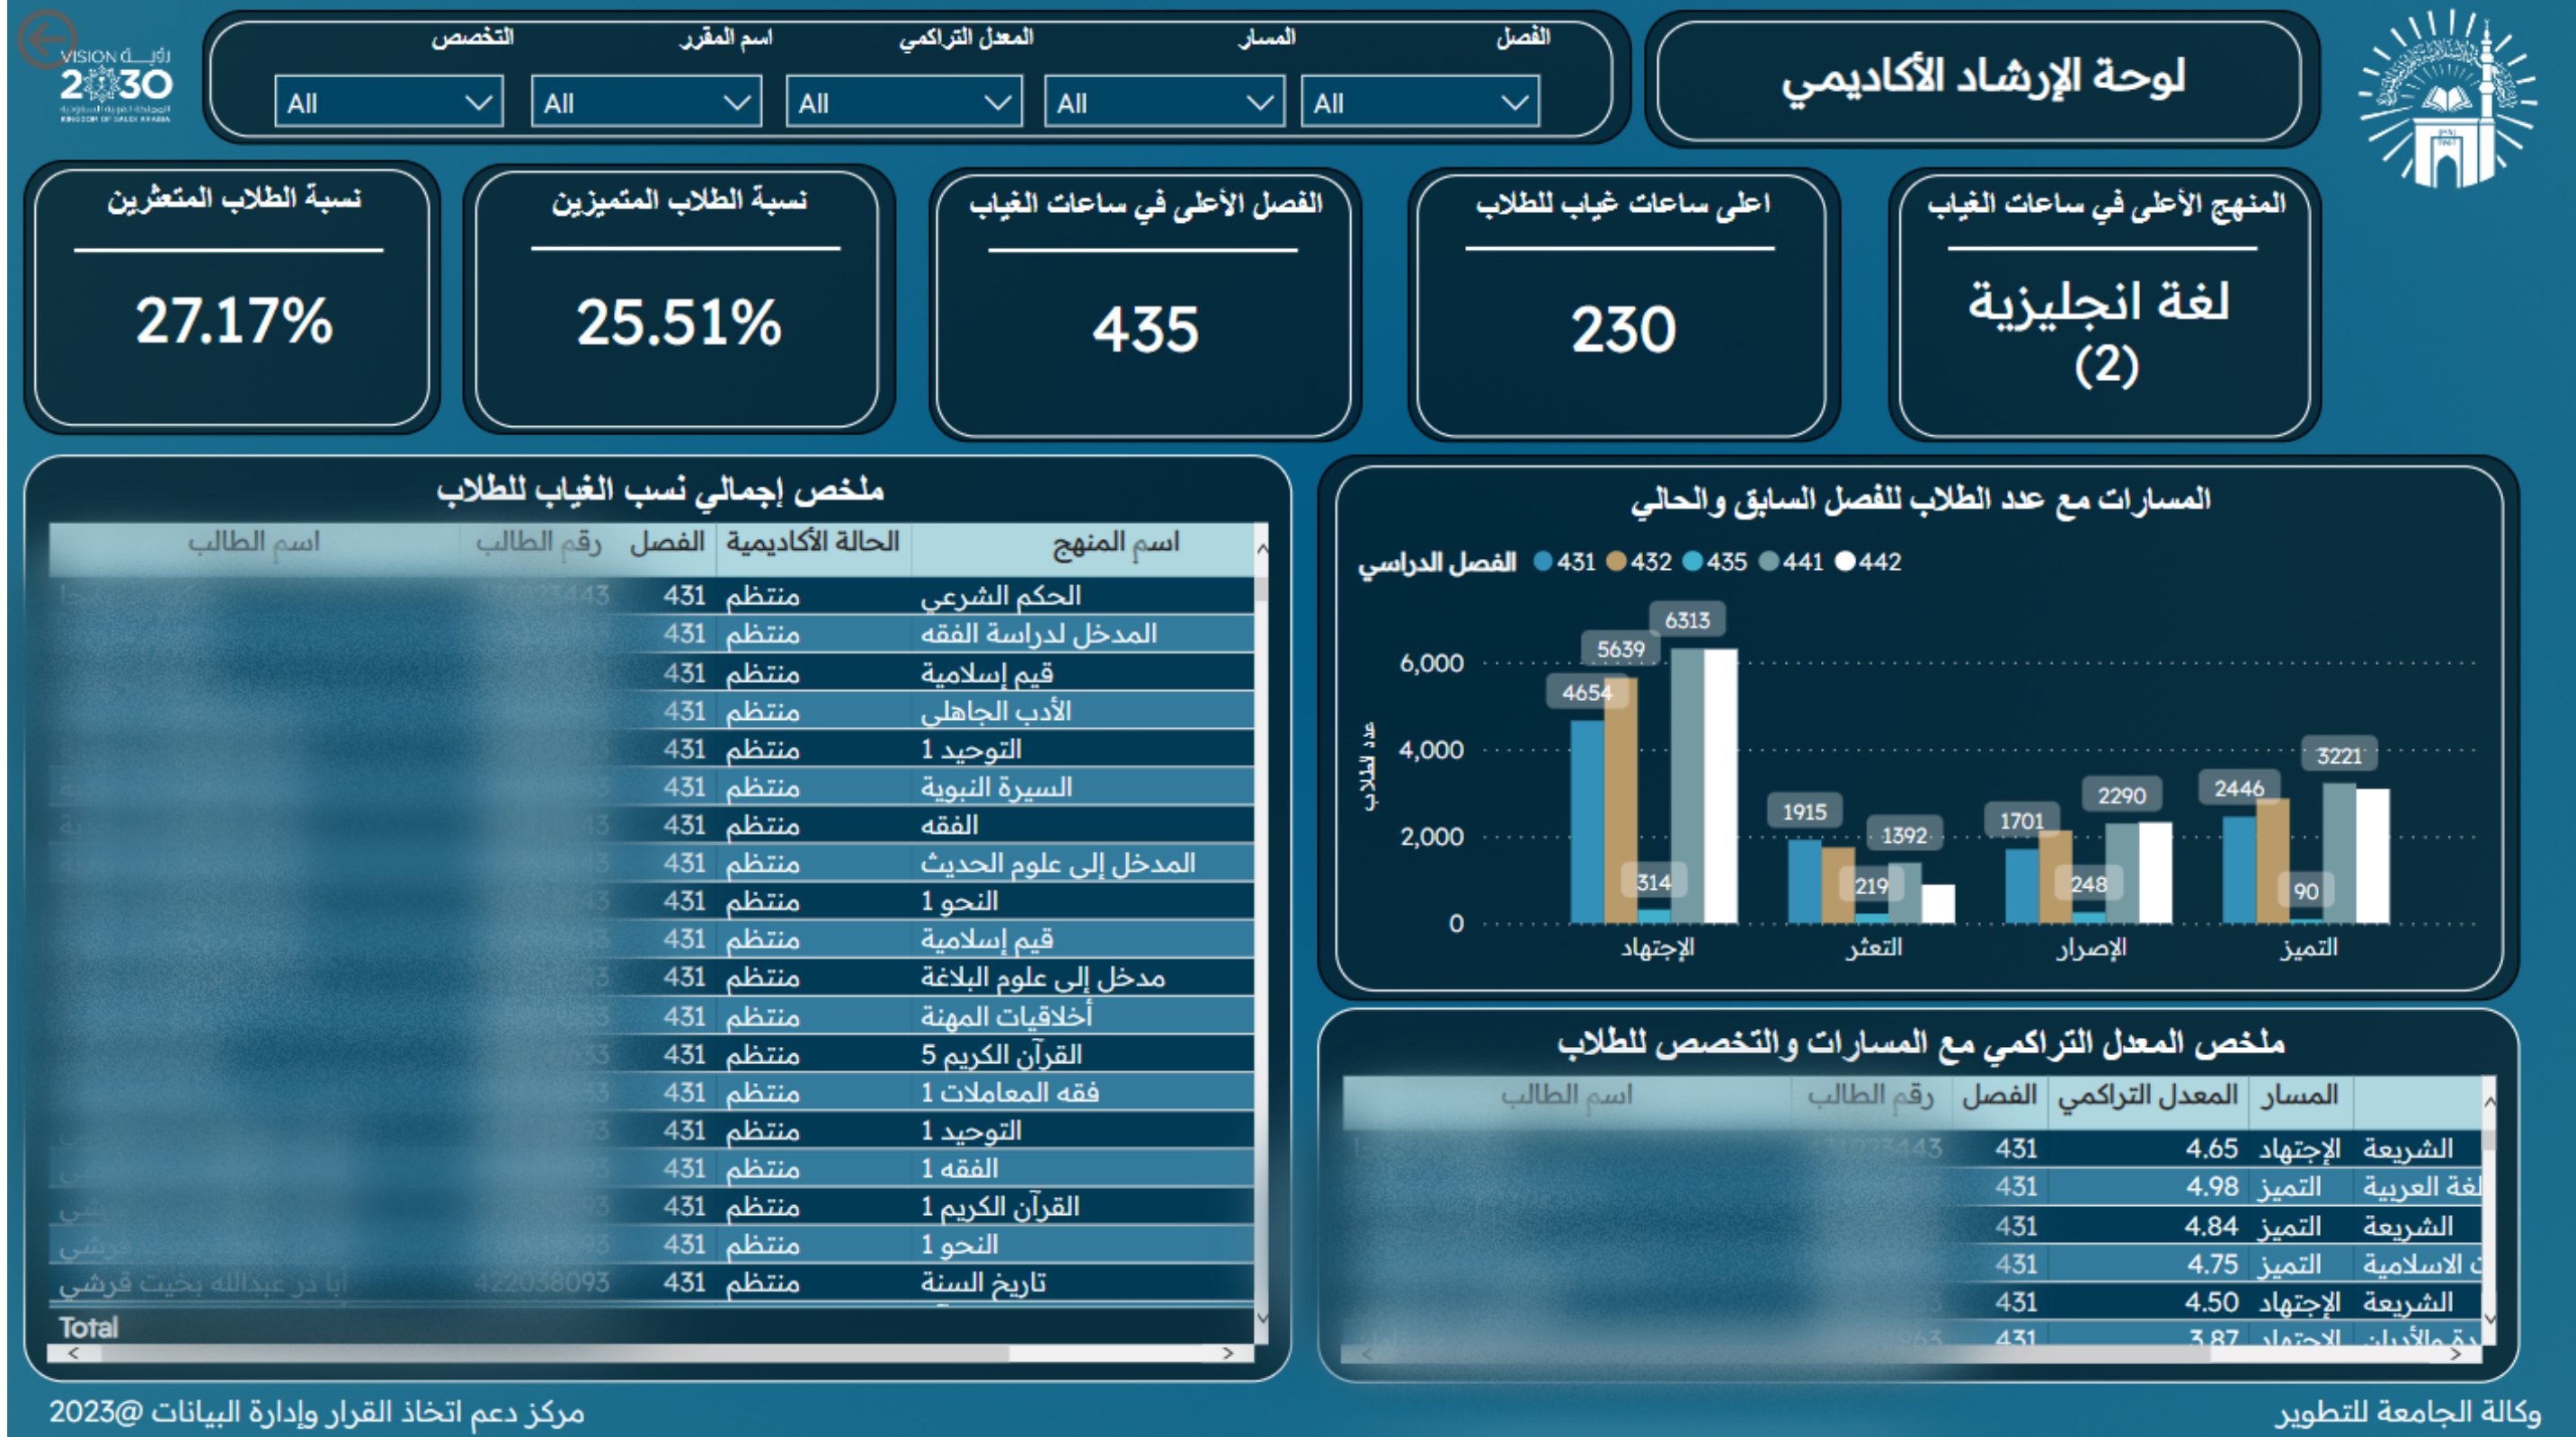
لوحة الإرشاد الأكاديمي

الفصل
All
المسار
All
المعدل التراكمي
All
اسم المقرر
All
التخصص
All

VISION رؤية 2030

المنهج الأعلى في ساعات الغياب
لغة انجليزية (2)

اعلى ساعات غياب للطلاب
230

الفصل الأعلى في ساعات الغياب
435

نسبة الطلاب المتميزين
25.51%

نسبة الطلاب المتعثرين
27.17%

المسارات مع عدد الطلاب للفصل السابق والحالي

الفصل الدراسي ● 431 ● 432 ● 435 ● 441 ● 442

عدد الطلاب

6,000
4,000
2,000
0

4654
5639
314
6313
1915
219
1392
1701
248
2290
2446
90
3221

الإجتهاد
التعثر
الإصرار
التميز

ملخص إجمالي نسب الغياب للطلاب

| اسم المنهج | الحالة الأكاديمية | الفصل | رقم الطالب | اسم الطالب |
|---|---|---|---|---|
| الحكم الشرعي | منتظم | 431 | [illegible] | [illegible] |
| المدخل لدراسة الفقه | منتظم | 431 | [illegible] | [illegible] |
| قيم إسلامية | منتظم | 431 | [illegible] | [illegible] |
| الأدب الجاهلي | منتظم | 431 | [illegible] | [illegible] |
| التوحيد 1 | منتظم | 431 | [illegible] | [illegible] |
| السيرة النبوية | منتظم | 431 | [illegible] | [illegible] |
| الفقة | منتظم | 431 | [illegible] | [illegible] |
| المدخل إلى علوم الحديث | منتظم | 431 | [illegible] | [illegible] |
| النحو 1 | منتظم | 431 | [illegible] | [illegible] |
| قيم إسلامية | منتظم | 431 | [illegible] | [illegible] |
| مدخل إلى علوم البلاغة | منتظم | 431 | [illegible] | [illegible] |
| أخلاقيات المهنة | منتظم | 431 | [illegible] | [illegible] |
| القرآن الكريم 5 | منتظم | 431 | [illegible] | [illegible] |
| فقه المعاملات 1 | منتظم | 431 | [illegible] | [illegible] |
| التوحيد 1 | منتظم | 431 | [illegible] | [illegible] |
| الفقه 1 | منتظم | 431 | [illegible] | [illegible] |
| القرآن الكريم 1 | منتظم | 431 | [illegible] | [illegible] |
| النحو 1 | منتظم | 431 | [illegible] | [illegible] |
| تاريخ السنة | منتظم | 431 | 422038093 | أبا ذر عبدالله بخيت قرشي |
| Total | | | | |

ملخص المعدل التراكمي مع المسارات والتخصص للطلاب

| | المسار | المعدل التراكمي | الفصل | رقم الطالب | اسم الطالب |
|---|---|---|---|---|---|
| الشريعة | الإجتهاد | 4.65 | 431 | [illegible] | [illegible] |
| لغة العربية | التميز | 4.98 | 431 | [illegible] | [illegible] |
| الشريعة | التميز | 4.84 | 431 | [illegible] | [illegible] |
| الاسلامية | التميز | 4.75 | 431 | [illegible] | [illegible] |
| الشريعة | الإجتهاد | 4.50 | 431 | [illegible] | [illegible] |
| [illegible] | الإجتهاد | 3.87 | 431 | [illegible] | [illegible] |

وكالة الجامعة للتطوير
مركز دعم اتخاذ القرار وإدارة البيانات @2023